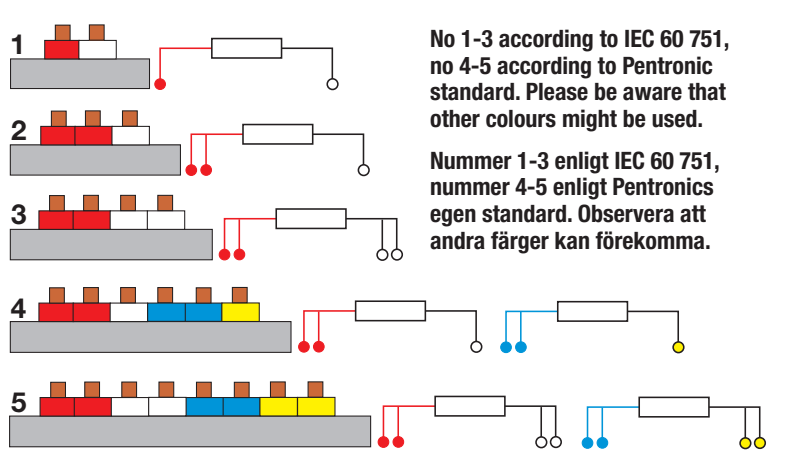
1

2

3

4

5

No 1-3 according to IEC 60 751, no 4-5 according to Pentronic standard. Please be aware that other colours might be used.

Nummer 1-3 enligt IEC 60 751, nummer 4-5 enligt Pentronics egen standard. Observera att andra färger kan förekomma.